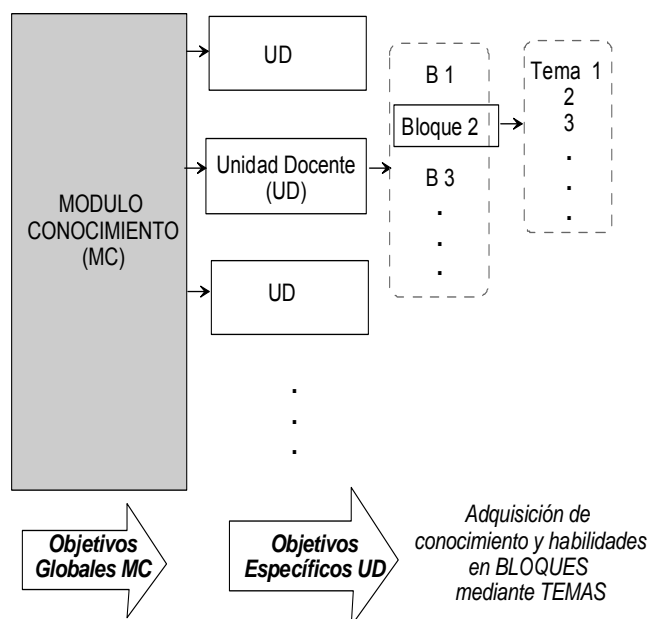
MODULO CONOCIMIENTO (MC)

UD

Unidad Docente (UD)

UD

.
.
.

B 1

Bloque 2

B 3

.
.
.

Tema 1
2
3
.
.
.

Objetivos Globales MC

Objetivos Específicos UD

Adquisición de conocimiento y habilidades en BLOQUES mediante TEMAS